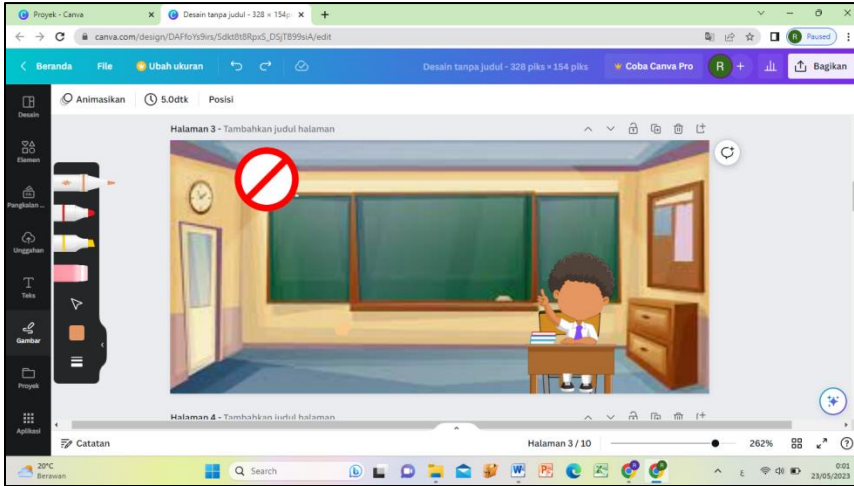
Proyek - Canva
Desain tanpa judul - 328 × 154p
canva.com/design/DAFfoYs9irs/Sdkt8t8RpxS_DSjTB99siA/edit
Paused
Beranda
File
Ubah ukuran
Desain tanpa judul - 328 piks × 154 piks
Coba Canva Pro
R
Bagikan
Desain
Elemen
Pangkalan ...
Unggahan
Teks
Gambar
Proyek
Aplikasi
Animasikan
5.0dtk
Posisi
Halaman 3 - Tambahkan judul halaman
Halaman 4 - Tambahkan judul halaman
Catatan
Halaman 3 / 10
262%
20°C
Berawan
Search
0:01
23/05/2023